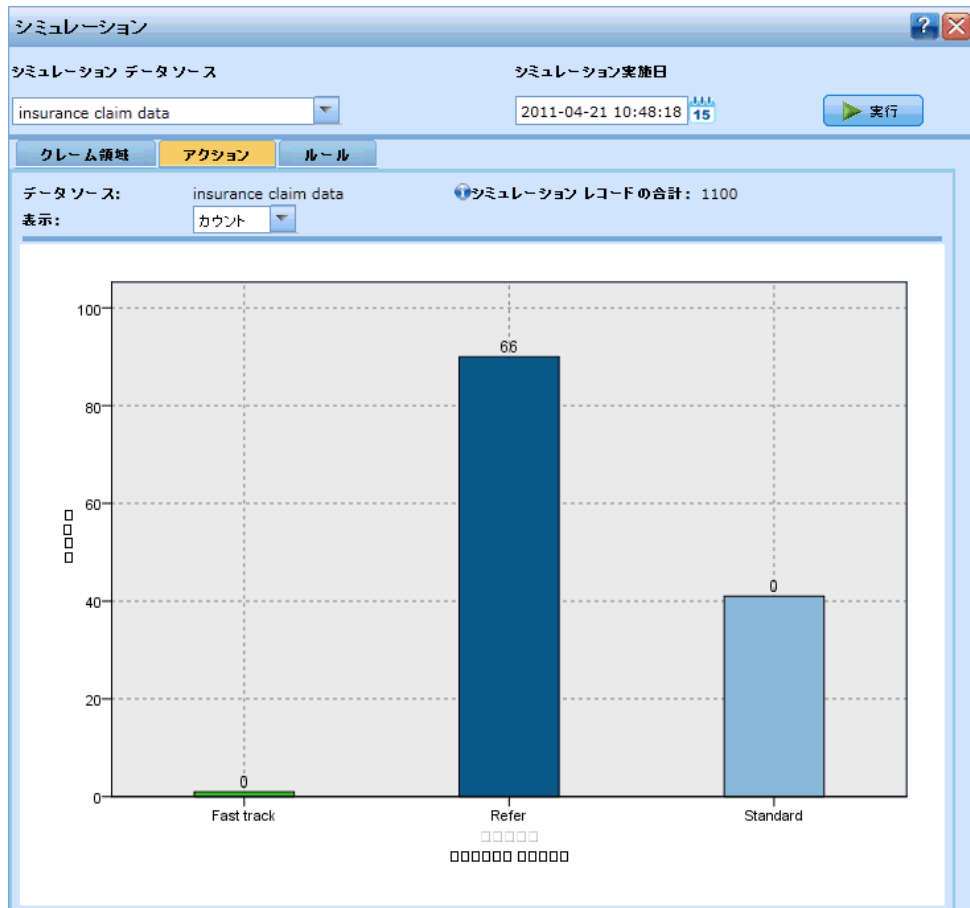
シミュレーション

シミュレーション データソース

insurance claim data

シミュレーション実施日

2011-04-21 10:48:18

15

実行

クレーム領域

アクション

ルール

データソース: insurance claim data

シミュレーション レコードの合計: 1100

表示: カウント

100

80

60

40

20

0

□□□□

66

0

0

Fast track

Refer

Standard

□□□□□

□□□□□□ □□□□□